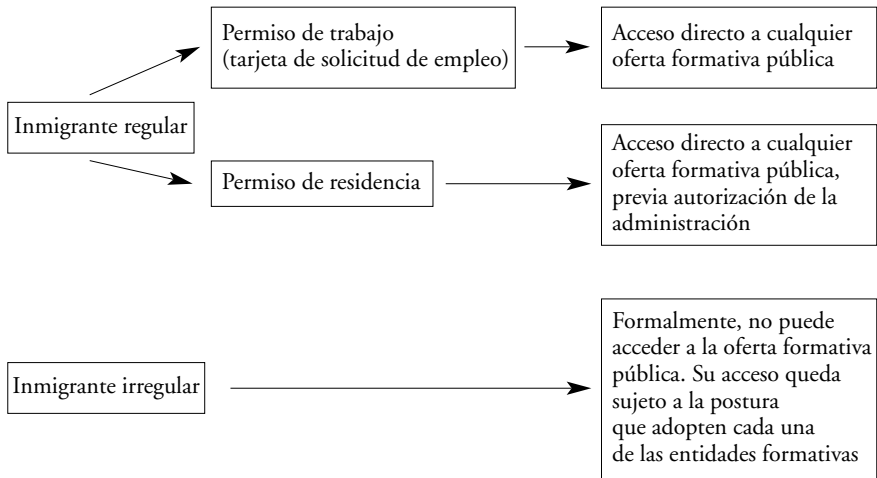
Inmigrante regular

Permiso de trabajo (tarjeta de solicitud de empleo)

Acceso directo a cualquier oferta formativa pública

Permiso de residencia

Acceso directo a cualquier oferta formativa pública, previa autorización de la administración

Inmigrante irregular

Formalmente, no puede acceder a la oferta formativa pública. Su acceso queda sujeto a la postura que adopten cada una de las entidades formativas